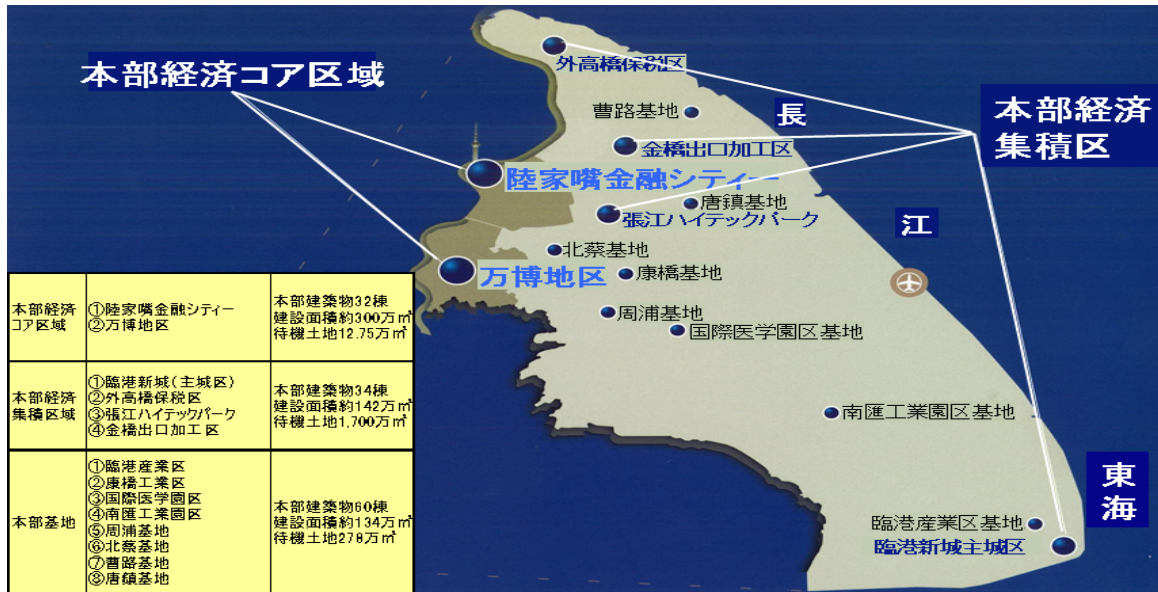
本部経済コア区域

外高橋保税区

曹路基地

長

本部経済集積区

金橋出口加工区

陸家嘴金融シティー

唐鎮基地

張江ハイテックパーク

江

北蔡基地

万博地区

康橋基地

周浦基地

国際医学園区基地

南匯工業園区基地

東海

臨港産業区基地

臨港新城主城区

| 本部経済コア区域 | ①陸家嘴金融シティー ②万博地区 | 本部建築物32棟 建設面積約300万㎡ 待機土地12.75万㎡ |
|---|---|---|
| 本部経済集積区域 | ①臨港新城（主城区） ②外高橋保税区 ③張江ハイテックパーク ④金橋出口加工区 | 本部建築物34棟 建設面積約142万㎡ 待機土地1,700万㎡ |
| 本部基地 | ①臨港産業区 ②康橋工業区 ③国際医学園区 ④南匯工業園区 ⑤周浦基地 ⑥北蔡基地 ⑦曹路基地 ⑧唐鎮基地 | 本部建築物60棟 建設面積約134万㎡ 待機土地278万㎡ |